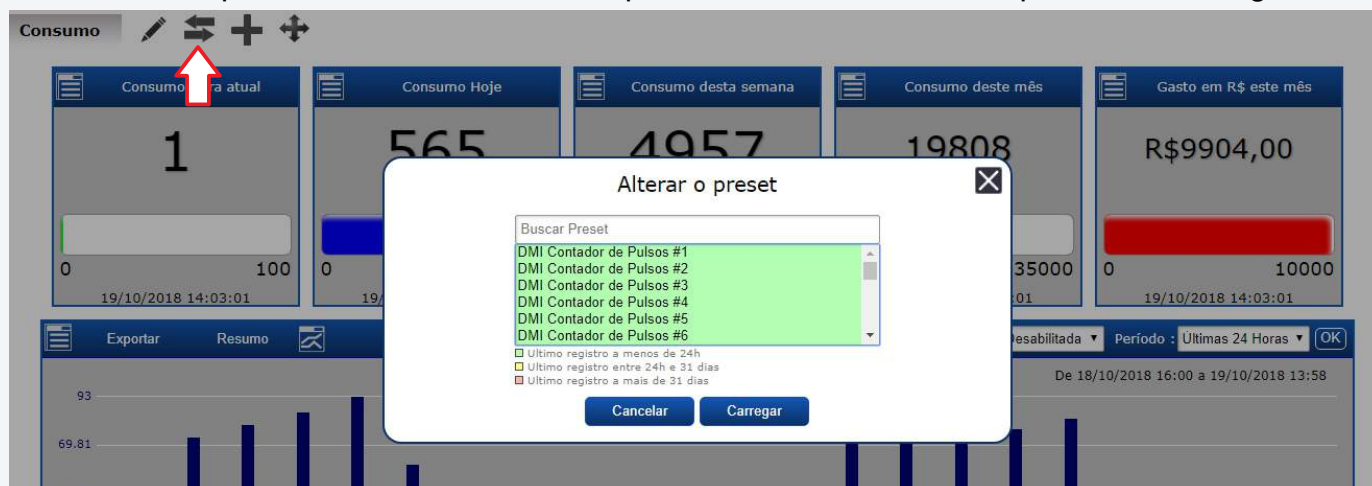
Consumo

Consumo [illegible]ra atual
1
0 100
19/10/2018 14:03:01

Consumo Hoje
565
0
19/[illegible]

Consumo desta semana
4957

Consumo deste mês
19808
35000
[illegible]:01

Gasto em R$ este mês
R$9904,00
0 10000
19/10/2018 14:03:01

Alterar o preset

Buscar Preset
DMI Contador de Pulsos #1
DMI Contador de Pulsos #2
DMI Contador de Pulsos #3
DMI Contador de Pulsos #4
DMI Contador de Pulsos #5
DMI Contador de Pulsos #6

Ultimo registro a menos de 24h
Ultimo registro entre 24h e 31 dias
Ultimo registro a mais de 31 dias

Cancelar
Carregar

Exportar
Resumo
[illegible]esabilitada
Período : Últimas 24 Horas
OK
De 18/10/2018 16:00 a 19/10/2018 13:58
93
69.81